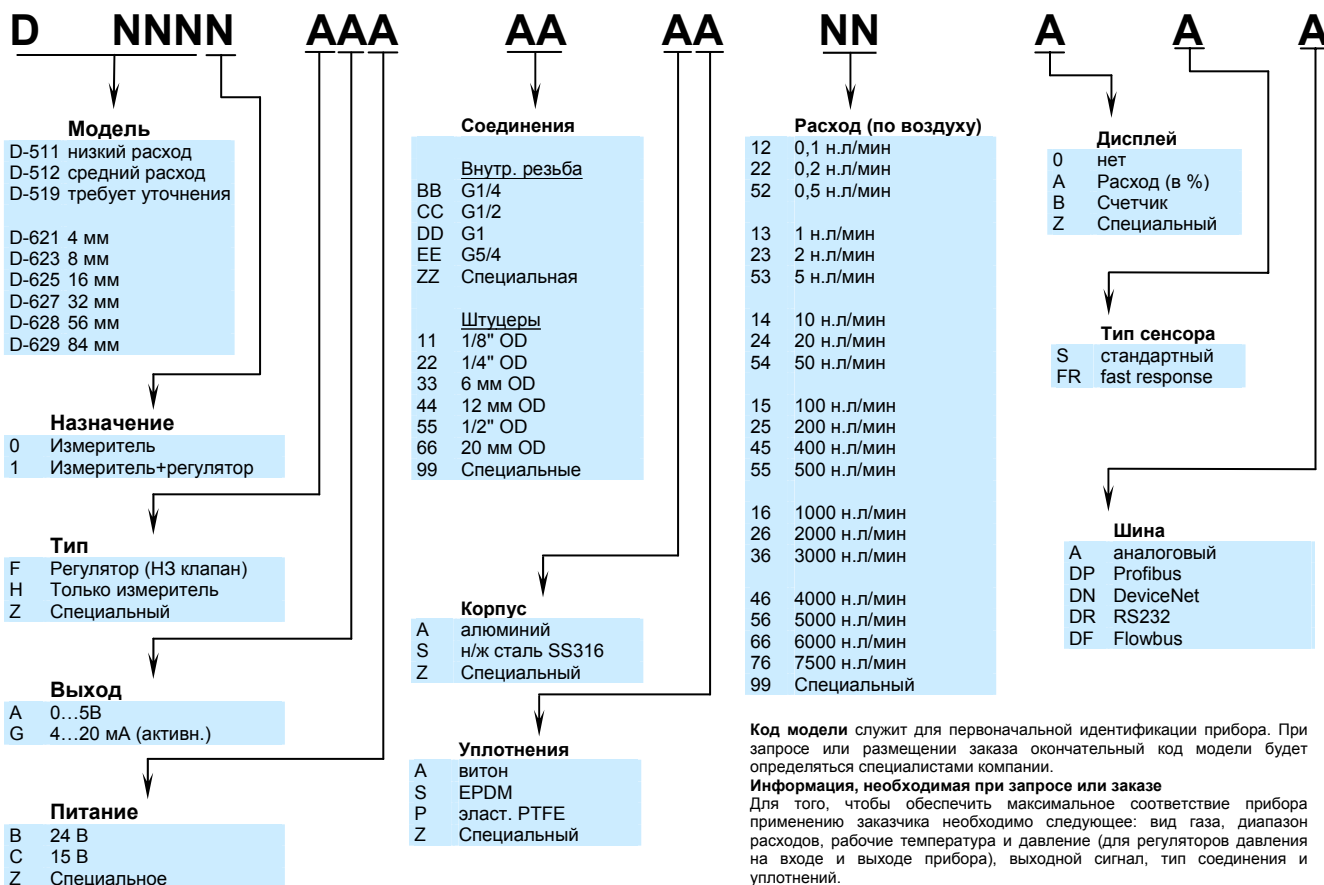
D NNNN AAA AA AA NN A A A

**Модель**
D-511 низкий расход
D-512 средний расход
D-519 требует уточнения

D-621 4 мм
D-623 8 мм
D-625 16 мм
D-627 32 мм
D-628 56 мм
D-629 84 мм

**Назначение**
0 Измеритель
1 Измеритель+регулятор

**Тип**
F Регулятор (НЗ клапан)
H Только измеритель
Z Специальный

**Выход**
A 0…5В
G 4…20 мА (активн.)

**Питание**
B 24 В
C 15 В
Z Специальное

**Соединения**

Внутр. резьба
BB G1/4
CC G1/2
DD G1
EE G5/4
ZZ Специальная

Штуцеры
11 1/8" OD
22 1/4" OD
33 6 мм OD
44 12 мм OD
55 1/2" OD
66 20 мм OD
99 Специальные

**Корпус**
A алюминий
S н/ж сталь SS316
Z Специальный

**Уплотнения**
A витон
S EPDM
P эласт. PTFE
Z Специальный

**Расход (по воздуху)**
12 0,1 н.л/мин
22 0,2 н.л/мин
52 0,5 н.л/мин

13 1 н.л/мин
23 2 н.л/мин
53 5 н.л/мин

14 10 н.л/мин
24 20 н.л/мин
54 50 н.л/мин

15 100 н.л/мин
25 200 н.л/мин
45 400 н.л/мин
55 500 н.л/мин

16 1000 н.л/мин
26 2000 н.л/мин
36 3000 н.л/мин

46 4000 н.л/мин
56 5000 н.л/мин
66 6000 н.л/мин
76 7500 н.л/мин
99 Специальный

**Дисплей**
0 нет
A Расход (в %)
B Счетчик
Z Специальный

**Тип сенсора**
S стандартный
FR fast response

**Шина**
A аналоговый
DP Profibus
DN DeviceNet
DR RS232
DF Flowbus

**Код модели** служит для первоначальной идентификации прибора. При запросе или размещении заказа окончательный код модели будет определяться специалистами компании.
**Информация, необходимая при запросе или заказе**
Для того, чтобы обеспечить максимальное соответствие прибора применению заказчика необходимо следующее: вид газа, диапазон расходов, рабочие температура и давление (для регуляторов давления на входе и выходе прибора), выходной сигнал, тип соединения и уплотнений.